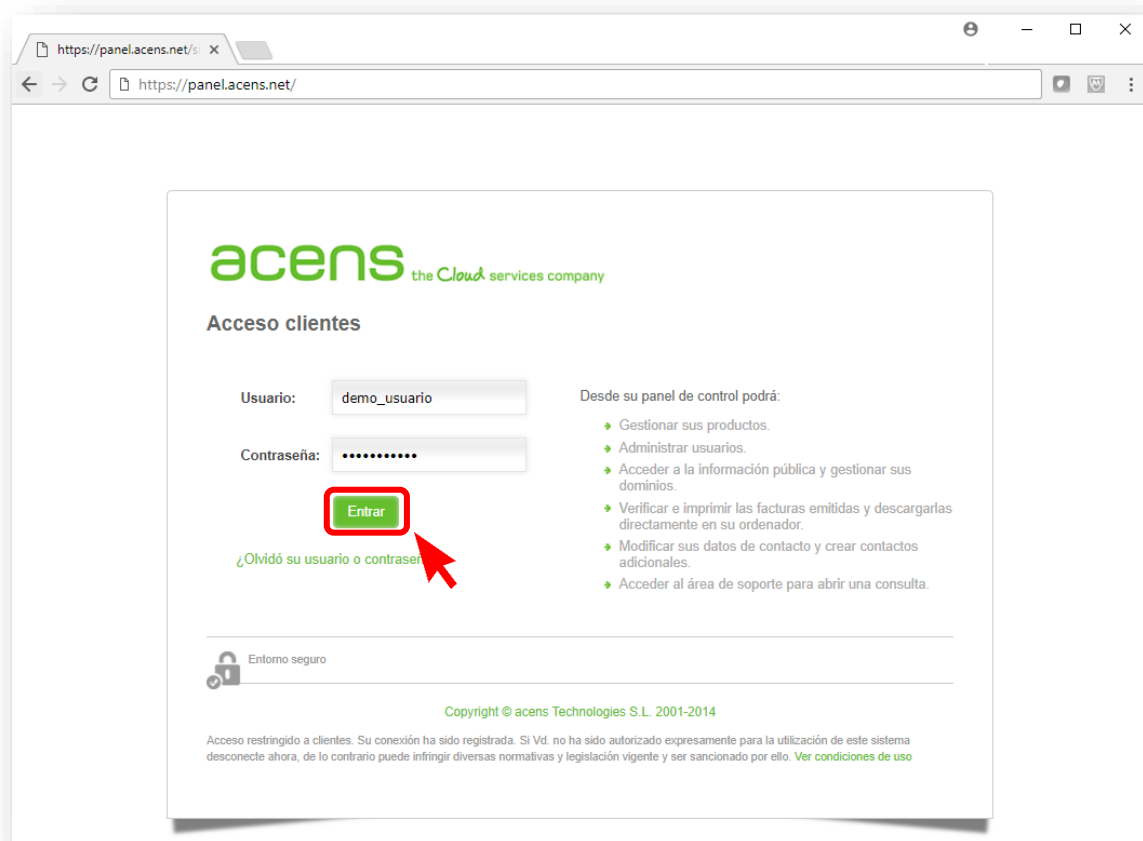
https://panel.acens.net/s

https://panel.acens.net/

acens the Cloud services company

Acceso clientes

Usuario: demo_usuario

Contraseña: ••••••••••••

Entrar

¿Olvidó su usuario o contrasen

Desde su panel de control podrá:

Gestionar sus productos.

Administrar usuarios.

Acceder a la información pública y gestionar sus dominios.

Verificar e imprimir las facturas emitidas y descargarlas directamente en su ordenador.

Modificar sus datos de contacto y crear contactos adicionales.

Acceder al área de soporte para abrir una consulta.

Entorno seguro

Copyright © acens Technologies S.L. 2001-2014

Acceso restringido a clientes. Su conexión ha sido registrada. Si Vd. no ha sido autorizado expresamente para la utilización de este sistema desconecte ahora, de lo contrario puede infringir diversas normativas y legislación vigente y ser sancionado por ello. Ver condiciones de uso